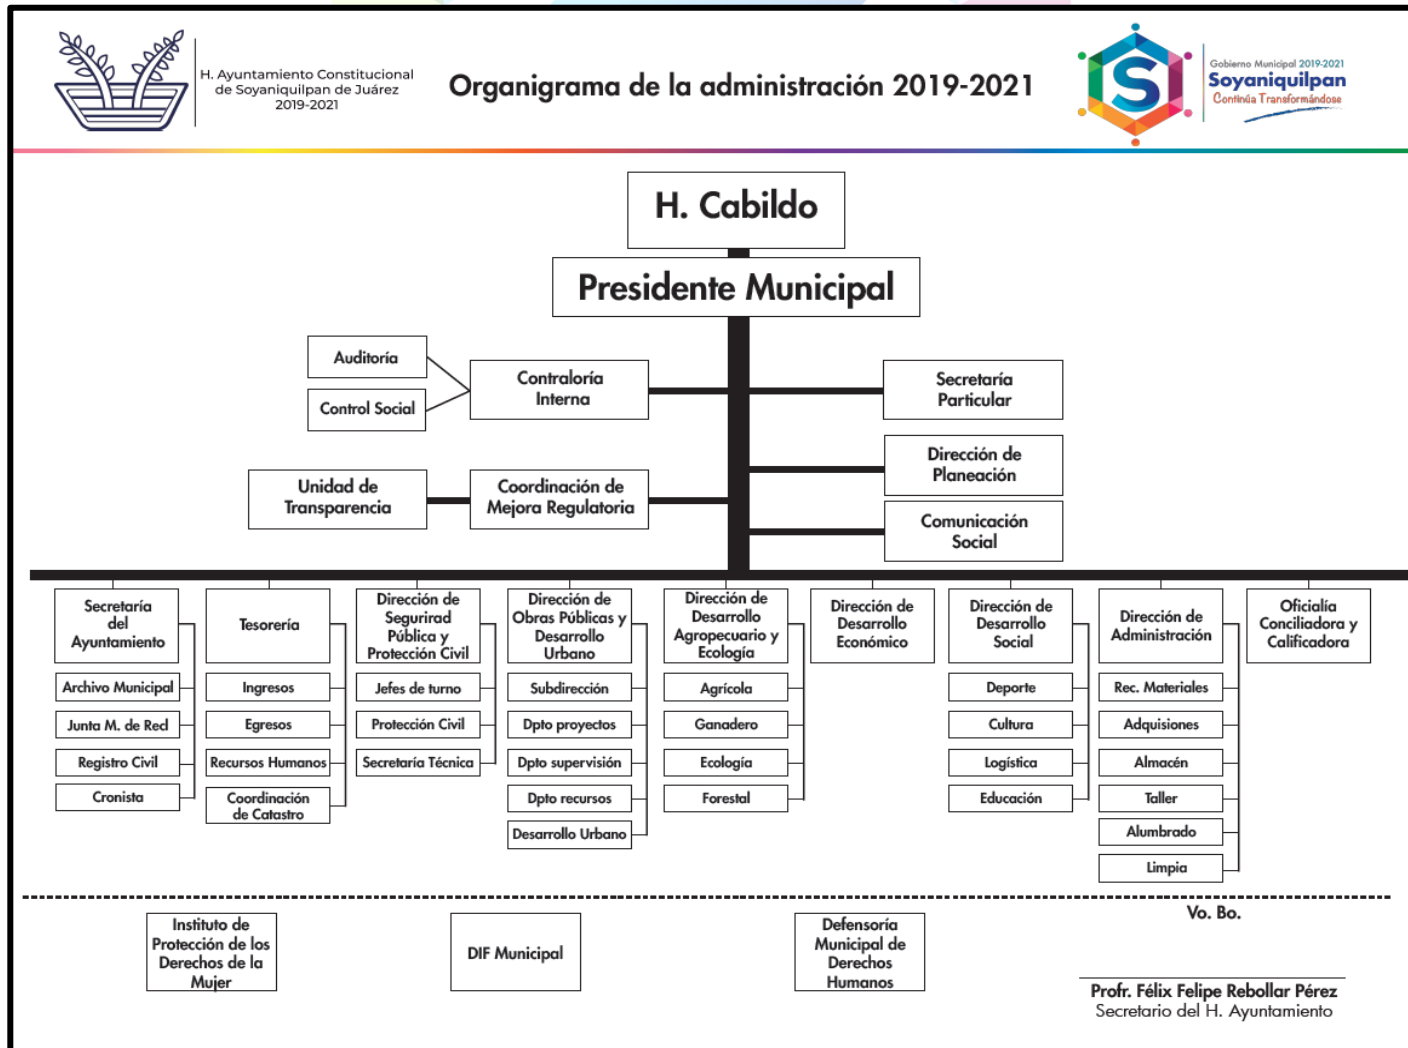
H. Ayuntamiento Constitucional de Soyaniquilpan de Juárez 2019-2021

Organigrama de la administración 2019-2021

Gobierno Municipal 2019-2021
Soyaniquilpan
Continúa Transformándose

H. Cabildo

Presidente Municipal

Auditoría

Control Social

Contraloría Interna

Secretaría Particular

Dirección de Planeación

Unidad de Transparencia

Coordinación de Mejora Regulatoria

Comunicación Social

Secretaría del Ayuntamiento

Archivo Municipal

Junta M. de Red

Registro Civil

Cronista

Tesorería

Ingresos

Egresos

Recursos Humanos

Coordinación de Catastro

Dirección de Segurirad Pública y Protección Civil

Jefes de turno

Protección Civil

Secretaría Técnica

Dirección de Obras Públicas y Desarrollo Urbano

Subdirección

Dpto proyectos

Dpto supervisión

Dpto recursos

Desarrollo Urbano

Dirección de Desarrollo Agropecuario y Ecología

Agrícola

Ganadero

Ecología

Forestal

Dirección de Desarrollo Económico

Dirección de Desarrollo Social

Deporte

Cultura

Logística

Educación

Dirección de Administración

Rec. Materiales

Adquisiones

Almacén

Taller

Alumbrado

Limpia

Oficialía Conciliadora y Calificadora

Instituto de Protección de los Derechos de la Mujer

DIF Municipal

Defensoría Municipal de Derechos Humanos

Vo. Bo.

Profr. Félix Felipe Rebollar Pérez
Secretario del H. Ayuntamiento